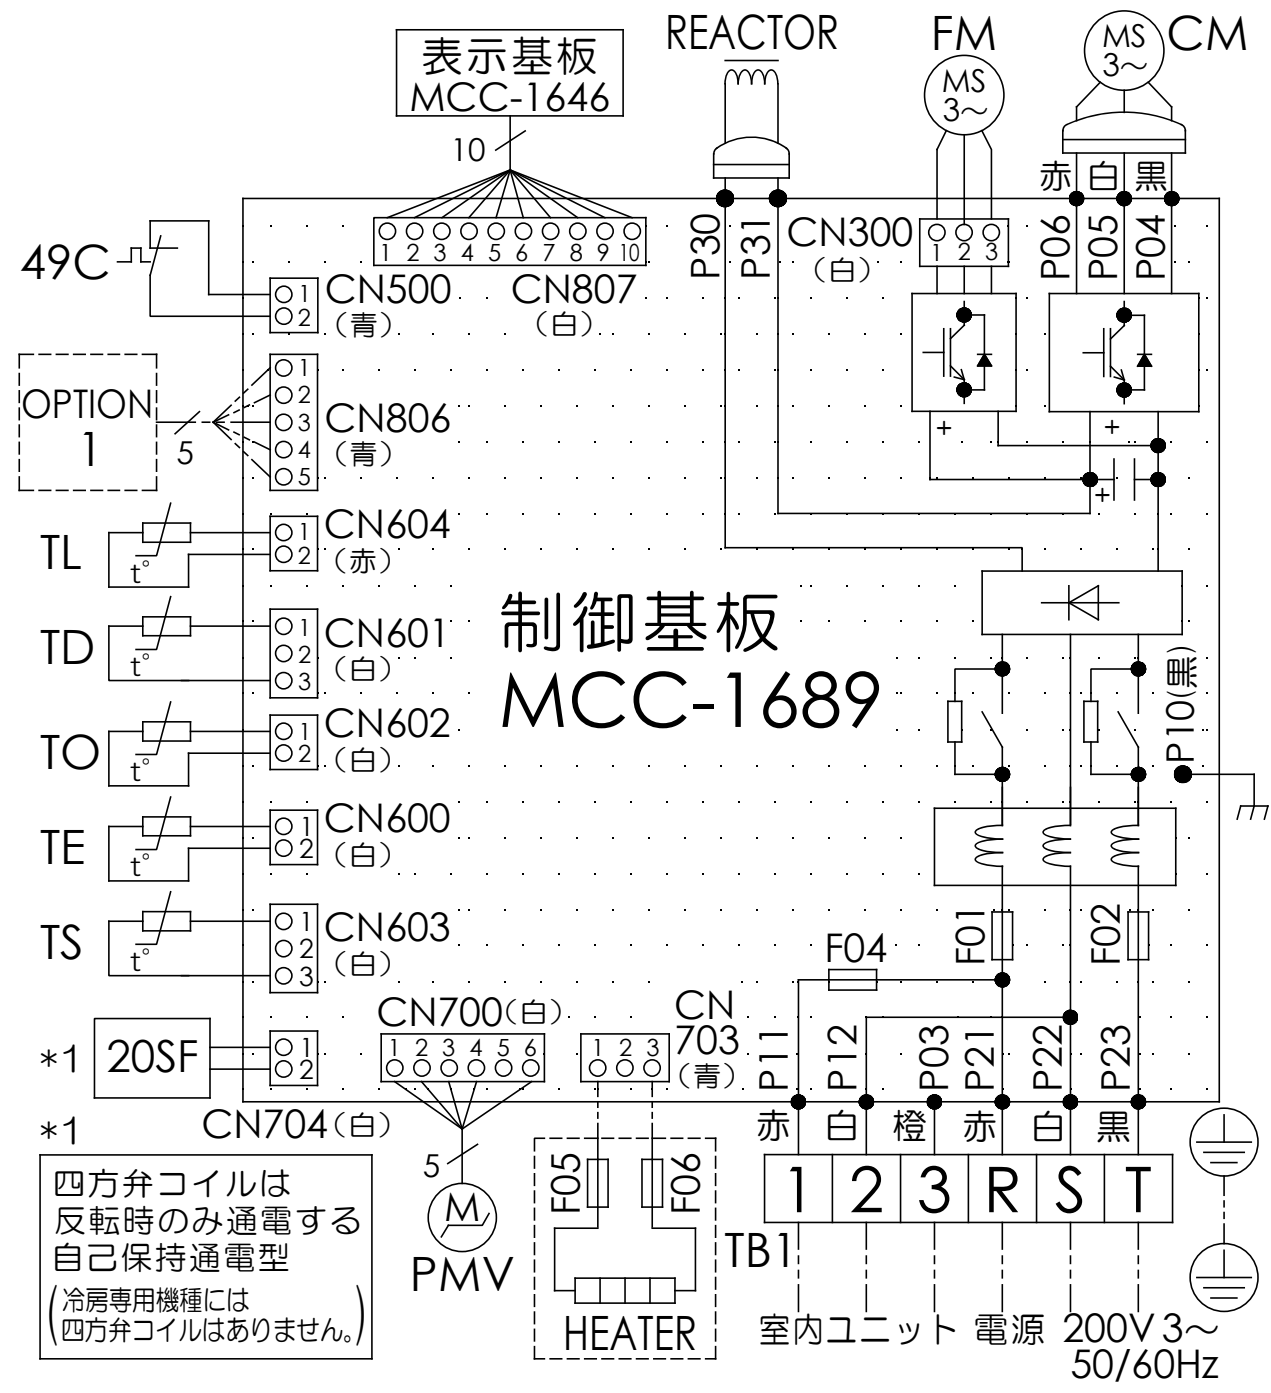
表示基板
MCC-1646

10

REACTOR

FM
MS 3~

MS 3~
CM

赤 白 黒

P30 P31 CN300 (白) 1 2 3

P06 P05 P04

1 2 3 4 5 6 7 8 9 10
CN807 (白)

49C

1 2 CN500 (青)

OPTION 1
5
1 2 3 4 5 CN806 (青)

TL t° 1 2 CN604 (赤)

TD t° 1 2 3 CN601 (白)

TO t° 1 2 CN602 (白)

TE t° 1 2 CN600 (白)

TS t° 1 2 3 CN603 (白)

制御基板
MCC-1689

+ +
+

P10(黒)

F01 F02
F04

*1 20SF 1 2
CN704(白)

CN700(白)
1 2 3 4 5 6

1 2 3
CN 703 (青)

P11 P12 P03 P21 P22 P23

赤 白 橙 赤 白 黒

| 1 | 2 | 3 | R | S | T |
|---|---|---|---|---|---|

TB1

*1
四方弁コイルは
反転時のみ通電する
自己保持通電型
(冷房専用機種には
四方弁コイルはありません。)

5
M
PMV

F05 F06
HEATER

室内ユニット 電源 200V 3~
50/60Hz